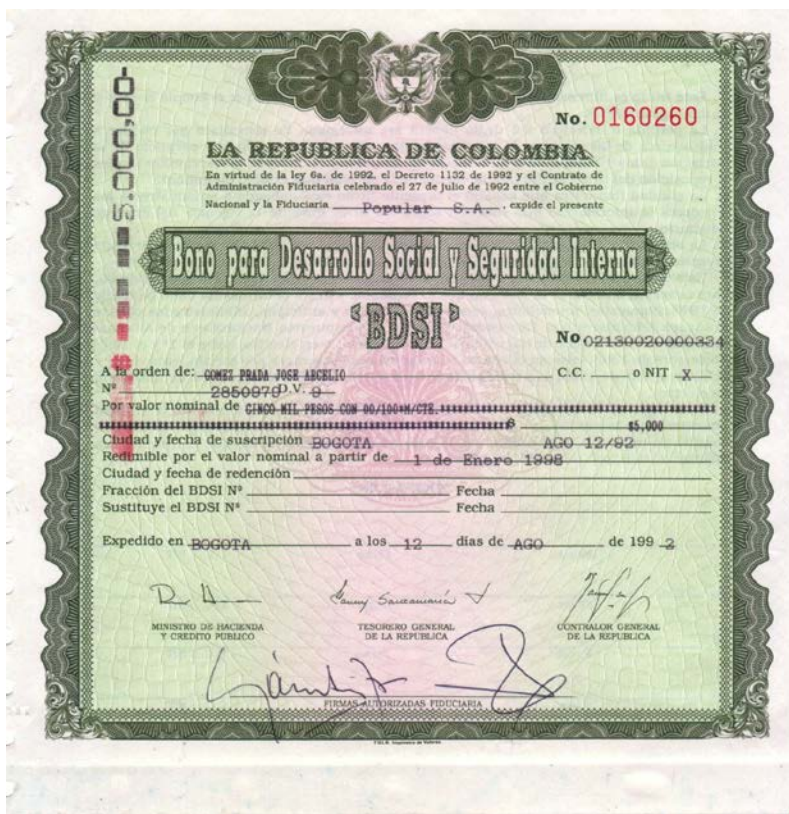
$5.000,00-

No. 0160260

LA REPUBLICA DE COLOMBIA

En virtud de la ley 6a. de 1992, el Decreto 1132 de 1992 y el Contrato de Administración Fiduciaria celebrado el 27 de julio de 1992 entre el Gobierno Nacional y la Fiduciaria Popular S.A. , expide el presente

Bono para Desarrollo Social y Seguridad Interna

"BDSI"

No 02130020000334

A la orden de: GOMEZ PRADA JOSE ARCELIO C.C. ___ o NIT X

Nº 2850870 D.V. 0

Por valor nominal de CINCO MIL PESOS CON 00/100*M/CTE.******************************************** $ $5.000

Ciudad y fecha de suscripción BOGOTA AGO 12/92

Redimible por el valor nominal a partir de 1 de Enero 1998

Ciudad y fecha de redención

Fracción del BDSI Nº Fecha

Sustituye el BDSI Nº Fecha

Expedido en BOGOTA a los 12 días de AGO de 199 2

MINISTRO DE HACIENDA Y CREDITO PUBLICO

TESORERO GENERAL DE LA REPUBLICA

CONTRALOR GENERAL DE LA REPUBLICA

FIRMAS AUTORIZADAS FIDUCIARIA

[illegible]